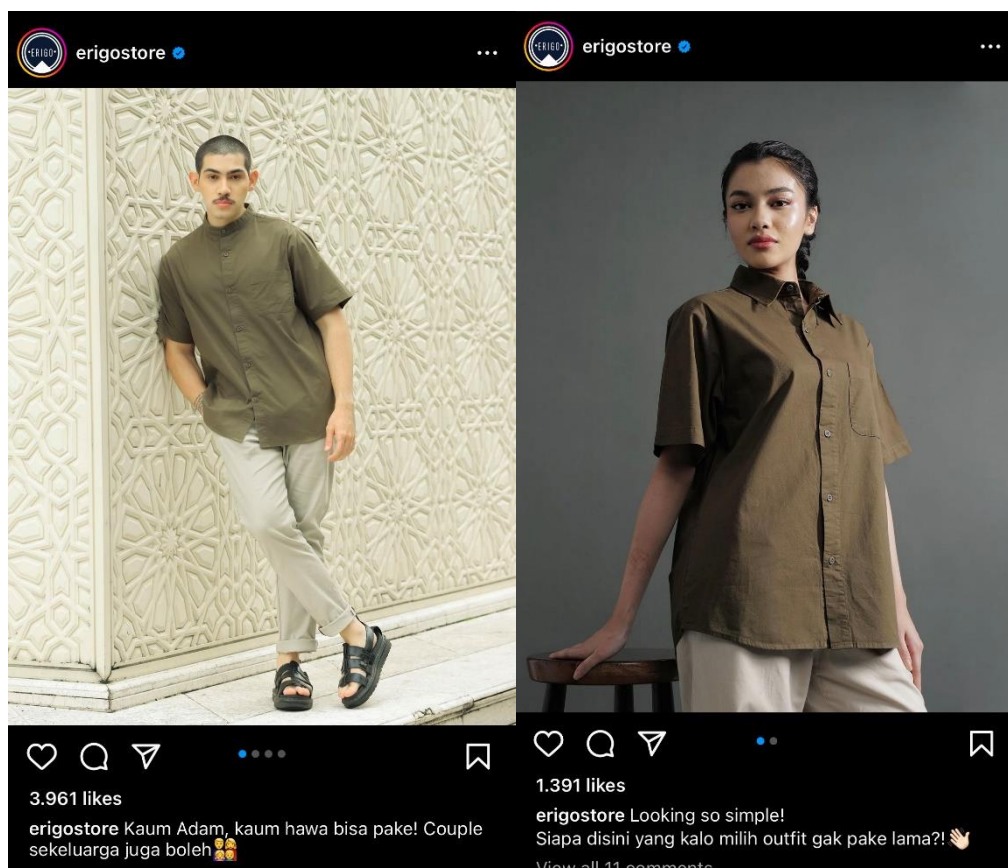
erigostore

3.961 likes

erigostore Kaum Adam, kaum hawa bisa pake! Couple sekeluarga juga boleh👪

erigostore

1.391 likes

erigostore Looking so simple!
Siapa disini yang kalo milih outfit gak pake lama?!👋

View all 11 comments